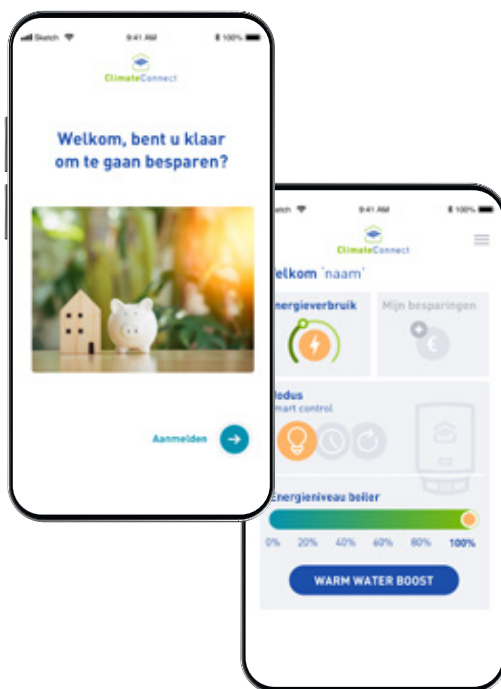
Sketch 9:41 AM 100%

ClimateConnect

Welkom, bent u klaar om te gaan besparen?

Aanmelden

etch 9:41 AM 100%

ClimateConnect

elkom 'naam'

nergieverbruik

Mijn besparingen

lodus
mart control

Energieniveau boiler

0% 20% 40% 60% 80% 100%

WARM WATER BOOST